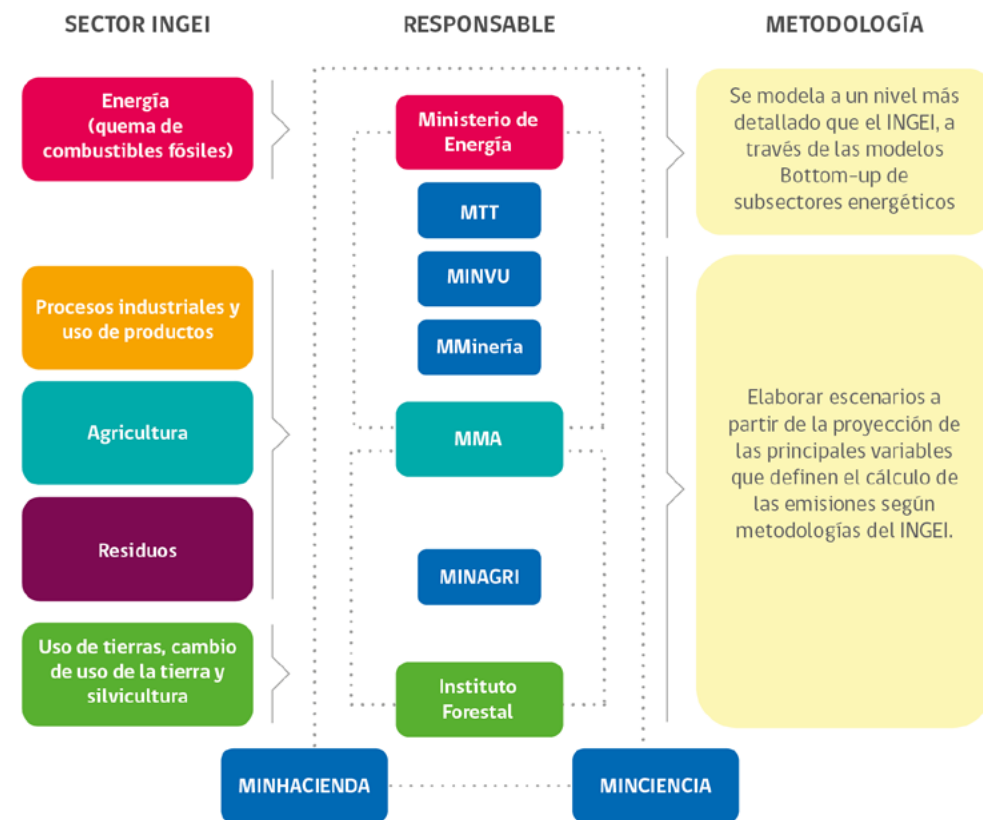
SECTOR INGEI

RESPONSABLE

METODOLOGÍA

Energía (quema de combustibles fósiles)

Ministerio de Energía

MTT

MINVU

MMinería

Se modela a un nivel más detallado que el INGEI, a través de las modelos Bottom-up de subsectores energéticos

Procesos industriales y uso de productos

Agricultura

Residuos

MMA

MINAGRI

Elaborar escenarios a partir de la proyección de las principales variables que definen el cálculo de las emisiones según metodologías del INGEI.

Uso de tierras, cambio de uso de la tierra y silvicultura

Instituto Forestal

MINHACIENDA

MINCIENCIA